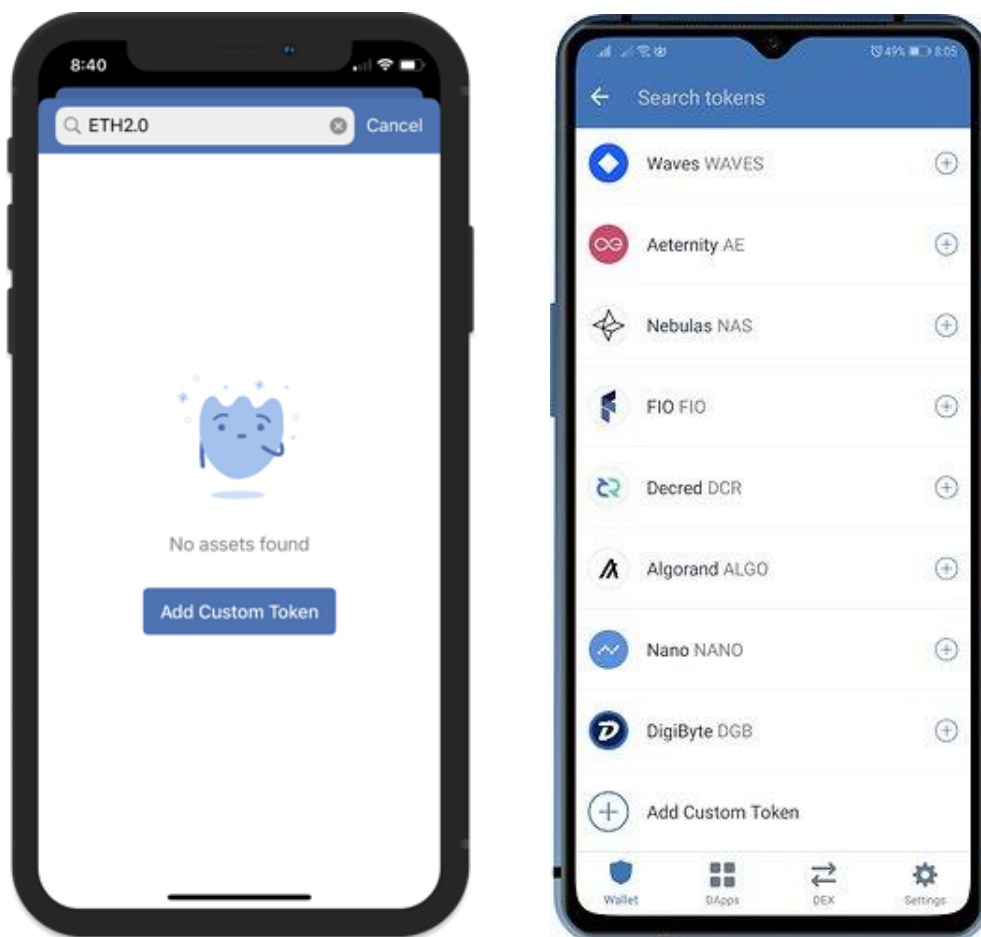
8:40

ETH2.0

Cancel

No assets found

Add Custom Token

49% 8:05

Search tokens

Waves WAVES

Aeternity AE

Nebulas NAS

FIO FIO

Decred DCR

Algorand ALGO

Nano NANO

DigiByte DGB

Add Custom Token

Wallet

DApps

DEX

Settings